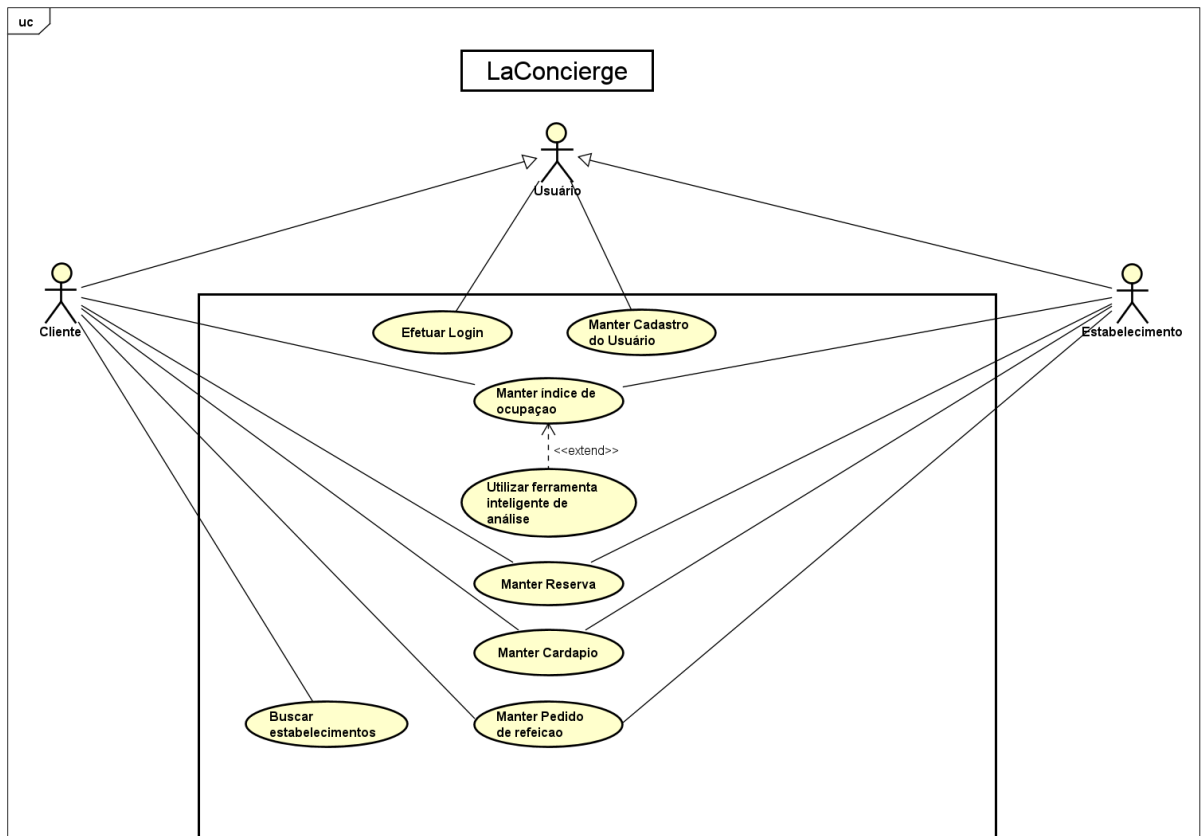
uc

LaConcierge

Usuário

Cliente

Estabelecimento

Efetuar Login

Manter Cadastro do Usuário

Manter índice de ocupaçao

<<extend>>

Utilizar ferramenta inteligente de análise

Manter Reserva

Manter Cardapio

Buscar estabelecimentos

Manter Pedido de refeicao